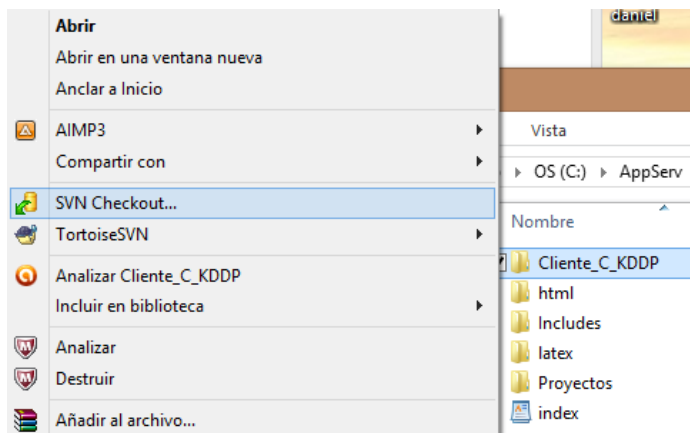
Abrir
Abrir en una ventana nueva
Anclar a Inicio
AIMP3
Compartir con
SVN Checkout...
TortoiseSVN
Analizar Cliente_C_KDDP
Incluir en biblioteca
Analizar
Destruir
Añadir al archivo...

daniel

Vista
OS (C:) AppServ
Nombre
Cliente_C_KDDP
html
Includes
latex
Proyectos
index